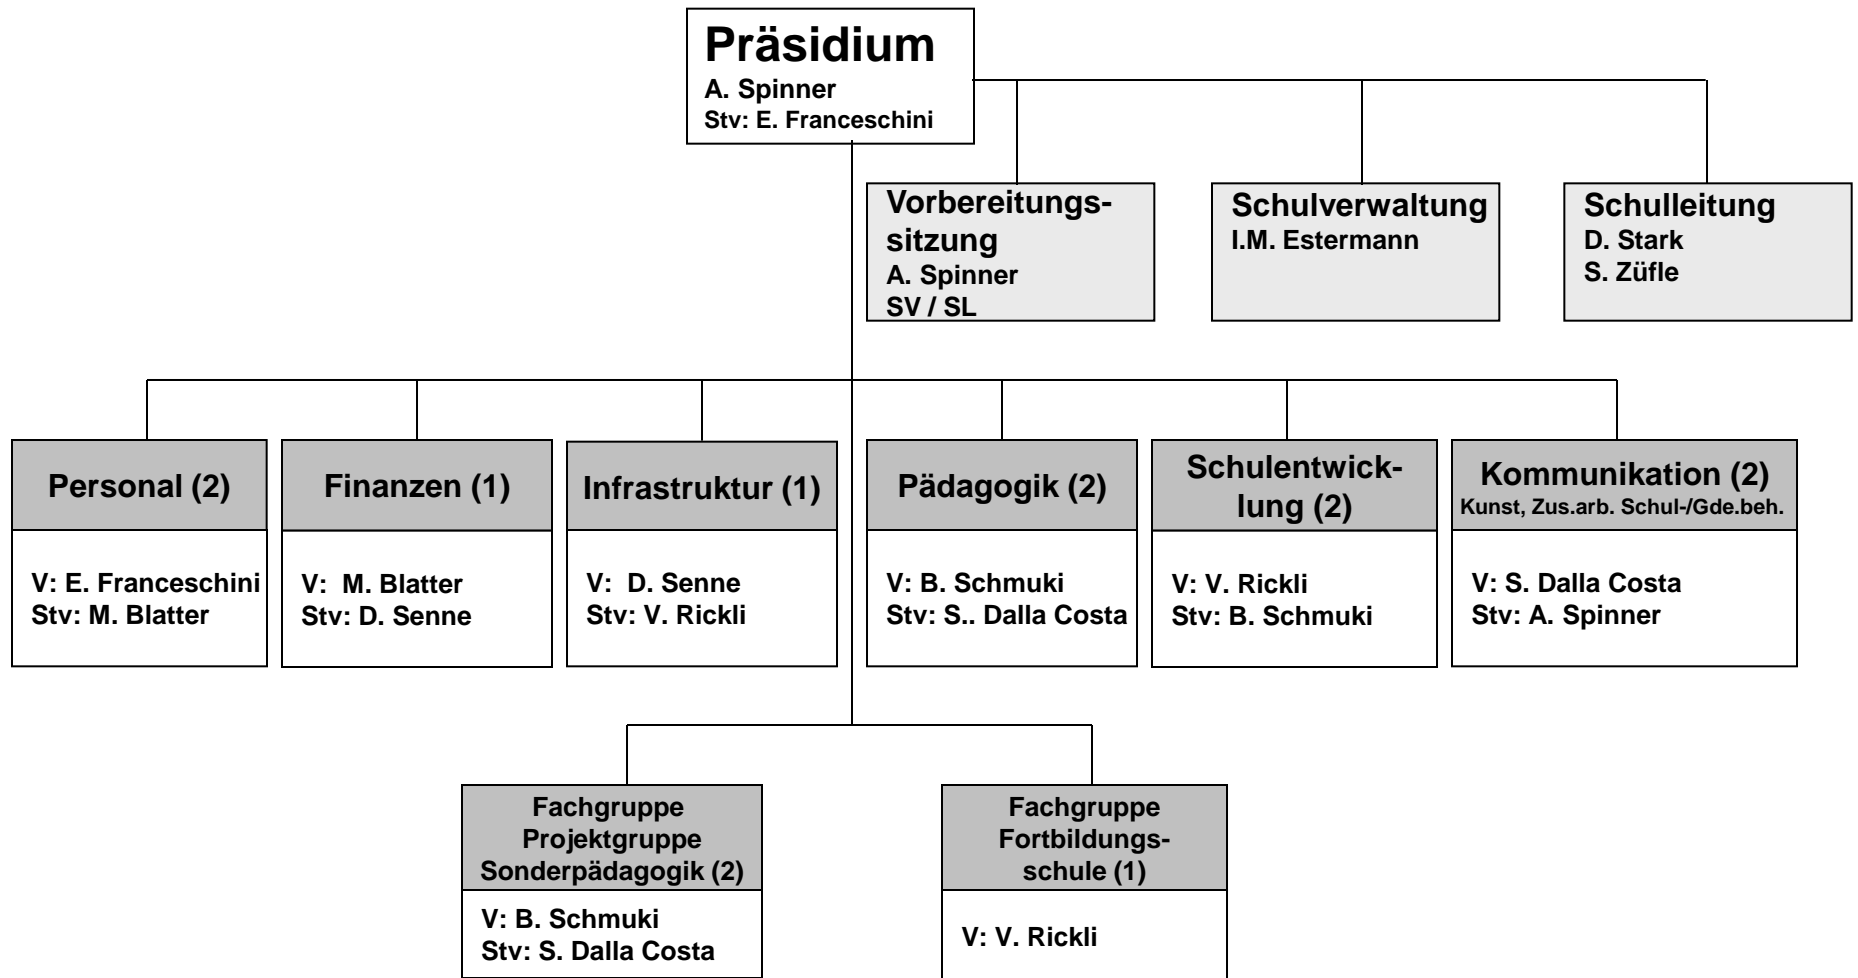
Präsidium
A. Spinner
Stv: E. Franceschini

Vorbereitungssitzung
A. Spinner
SV / SL

Schulverwaltung
I.M. Estermann

Schulleitung
D. Stark
S. Züfle

Personal (2)
V: E. Franceschini
Stv: M. Blatter

Finanzen (1)
V: M. Blatter
Stv: D. Senne

Infrastruktur (1)
V: D. Senne
Stv: V. Rickli

Pädagogik (2)
V: B. Schmuki
Stv: S.. Dalla Costa

Schulentwicklung (2)
V: V. Rickli
Stv: B. Schmuki

Kommunikation (2)
Kunst, Zus.arb. Schul-/Gde.beh.
V: S. Dalla Costa
Stv: A. Spinner

Fachgruppe
Projektgruppe
Sonderpädagogik (2)
V: B. Schmuki
Stv: S. Dalla Costa

Fachgruppe
Fortbildungsschule (1)
V: V. Rickli